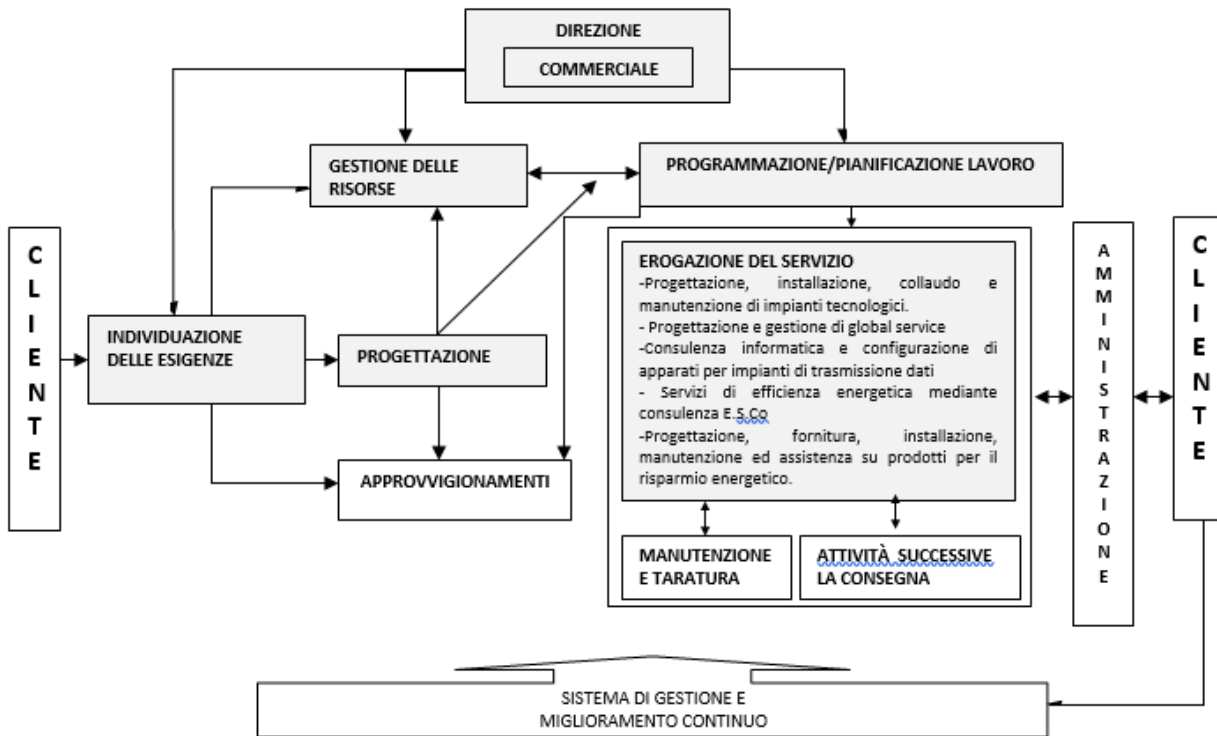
DIREZIONE

COMMERCIALE

GESTIONE DELLE RISORSE

PROGRAMMAZIONE/PIANIFICAZIONE LAVORO

CLIENTE

INDIVIDUAZIONE DELLE ESIGENZE

PROGETTAZIONE

APPROVVIGIONAMENTI

EROGAZIONE DEL SERVIZIO
-Progettazione, installazione, collaudo e manutenzione di impianti tecnologici.
- Progettazione e gestione di global service
-Consulenza informatica e configurazione di apparati per impianti di trasmissione dati
- Servizi di efficienza energetica mediante consulenza E.S.Co
-Progettazione, fornitura, installazione, manutenzione ed assistenza su prodotti per il risparmio energetico.

MANUTENZIONE E TARATURA

ATTIVITÀ SUCCESSIVE LA CONSEGNA

AMMINISTRAZIONE

CLIENTE

SISTEMA DI GESTIONE E MIGLIORAMENTO CONTINUO